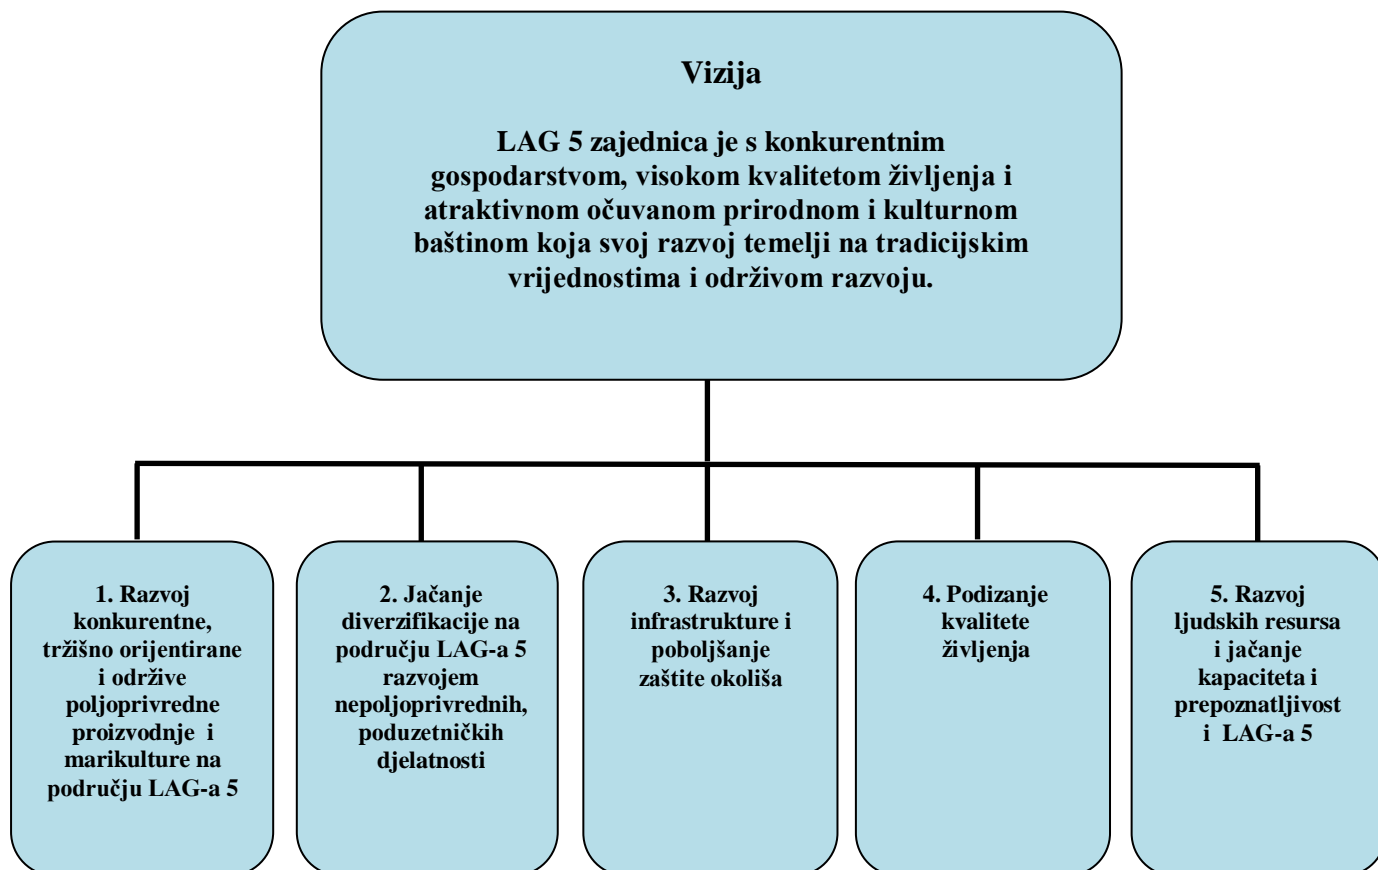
Vizija

LAG 5 zajednica je s konkurentnim gospodarstvom, visokom kvalitetom življenja i atraktivnom očuvanom prirodnom i kulturnom baštinom koja svoj razvoj temelji na tradicijskim vrijednostima i održivom razvoju.

1. Razvoj konkurentne, tržišno orijentirane i održive poljoprivredne proizvodnje i marikulture na području LAG-a 5

2. Jačanje diverzifikacije na području LAG-a 5 razvojem nepoljoprivrednih, poduzetničkih djelatnosti

3. Razvoj infrastrukture i poboljšanje zaštite okoliša

4. Podizanje kvalitete življenja

5. Razvoj ljudskih resursa i jačanje kapaciteta i prepoznatljivost i LAG-a 5